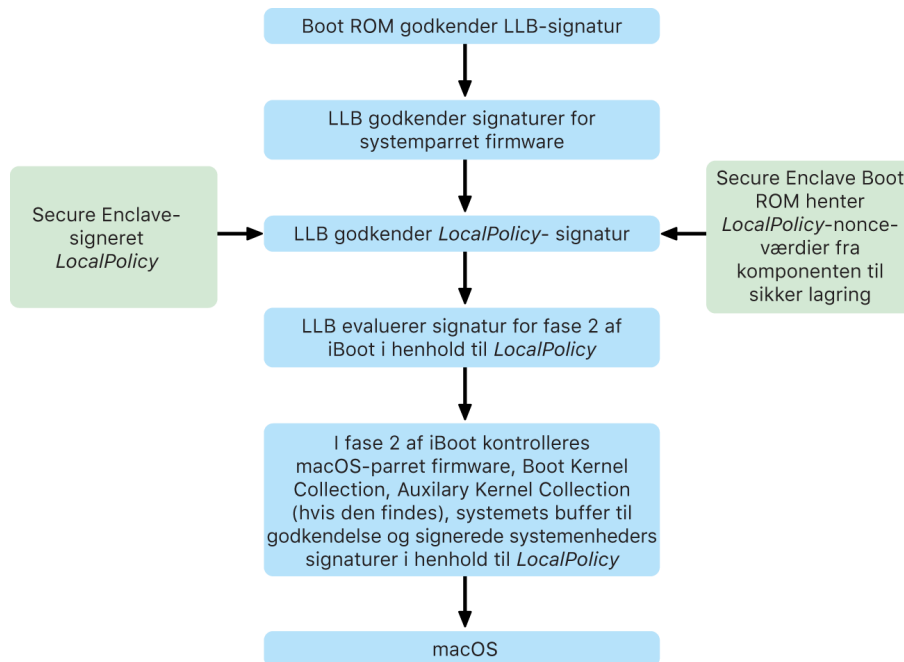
Boot ROM godkender LLB-signatur

LLB godkender signaturer for systemparret firmware

Secure Enclave-signeret LocalPolicy

LLB godkender LocalPolicy- signatur

Secure Enclave Boot ROM henter LocalPolicy-nonceværdier fra komponenten til sikker lagring

LLB evaluerer signatur for fase 2 af iBoot i henhold til LocalPolicy

I fase 2 af iBoot kontrolleres macOS-parret firmware, Boot Kernel Collection, Auxilary Kernel Collection (hvis den findes), systemets buffer til godkendelse og signerede systemenheders signaturer i henhold til LocalPolicy

macOS